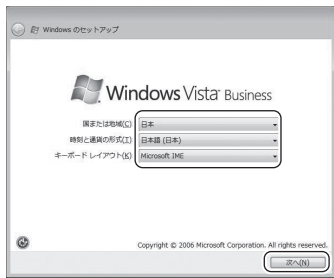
Windows のセットアップ

Windows Vista Business

国または地域(C) 日本

時刻と通貨の形式(T) 日本語 (日本)

キーボード レイアウト(K) Microsoft IME

Copyright © 2006 Microsoft Corporation. All rights reserved.

次へ(N)